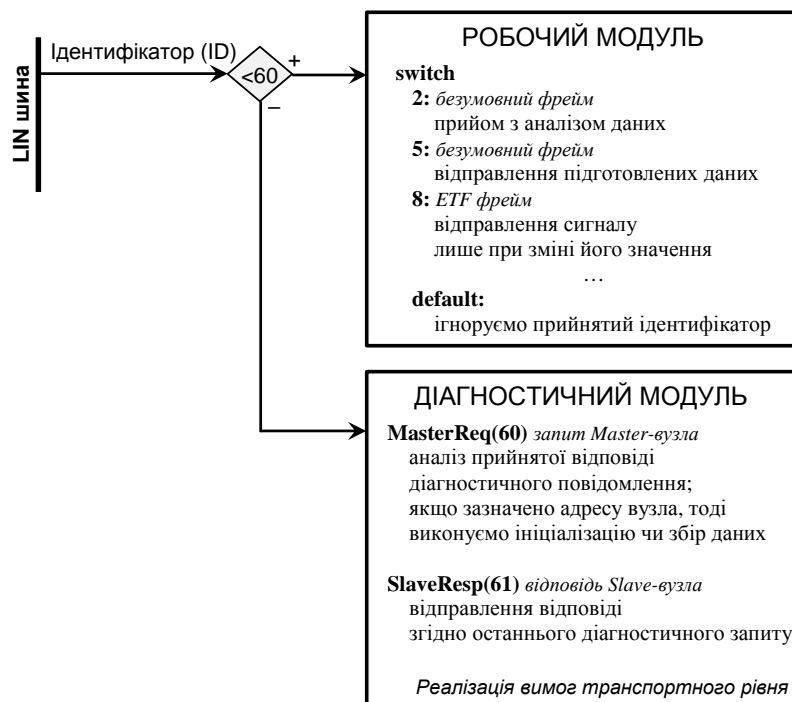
LIN шина

Ідентифікатор (ID)

<60

+

–

РОБОЧИЙ МОДУЛЬ

switch
2: безумовний фрейм
прийом з аналізом даних
5: безумовний фрейм
відправлення підготовлених даних
8: ETF фрейм
відправлення сигналу
лише при зміні його значення
…
default:
ігноруємо прийнятий ідентифікатор

ДІАГНОСТИЧНИЙ МОДУЛЬ

MasterReq(60) запит Master-вузла
аналіз прийнятої відповіді
діагностичного повідомлення;
якщо зазначено адресу вузла, тоді
виконуємо ініціалізацію чи збір даних

SlaveResp(61) відповідь Slave-вузла
відправлення відповіді
згідно останнього діагностичного запиту

Реалізація вимог транспортного рівня